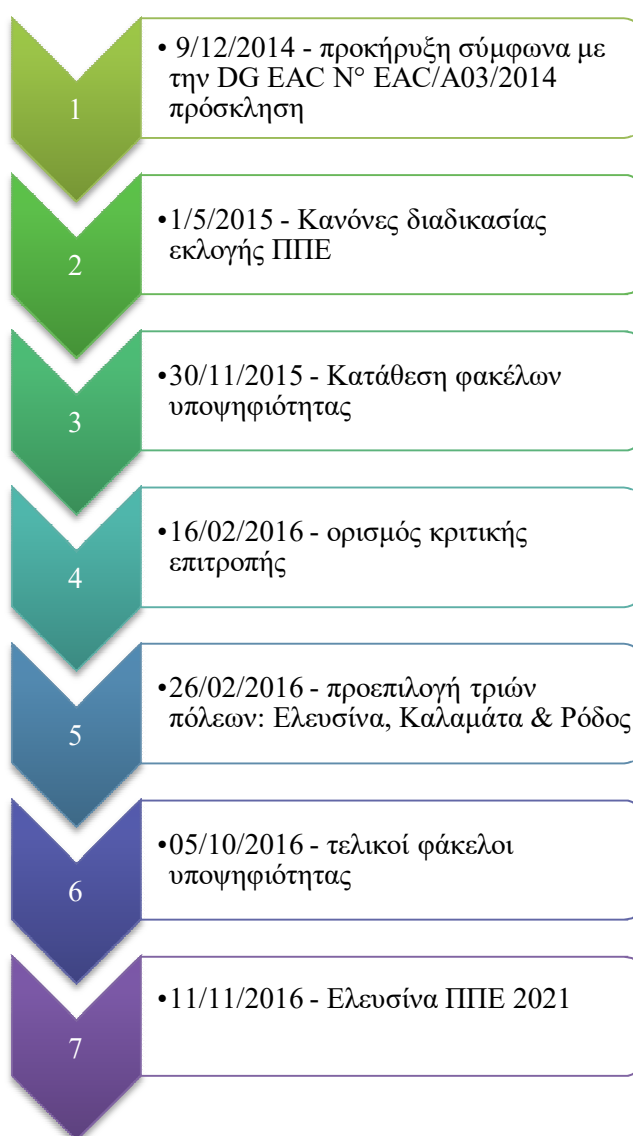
1

• 9/12/2014 - προκήρυξη σύμφωνα με την DG EAC N° EAC/A03/2014 πρόσκληση

2

•1/5/2015 - Κανόνες διαδικασίας εκλογής ΠΠΕ

3

•30/11/2015 - Κατάθεση φακέλων υποψηφιότητας

4

•16/02/2016 - ορισμός κριτικής επιτροπής

5

•26/02/2016 - προεπιλογή τριών πόλεων: Ελευσίνα, Καλαμάτα & Ρόδος

6

•05/10/2016 - τελικοί φάκελοι υποψηφιότητας

7

•11/11/2016 - Ελευσίνα ΠΠΕ 2021